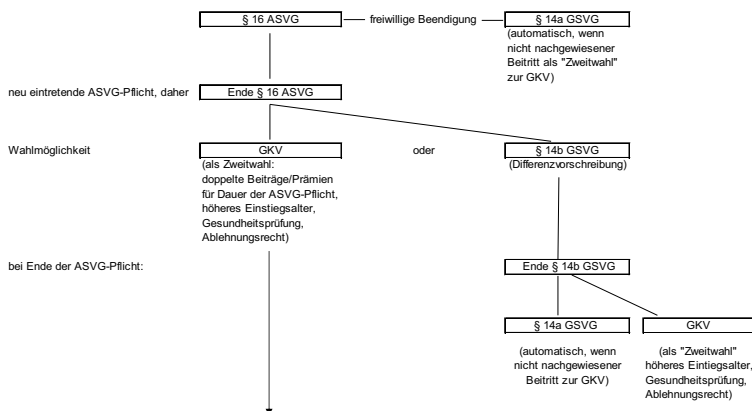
§ 16 ASVG — freiwillige Beendigung — § 14a GSVG

(automatisch, wenn nicht nachgewiesener Beitritt als "Zweitwahl" zur GKV)

neu eintretende ASVG-Pflicht, daher

Ende § 16 ASVG

Wahlmöglichkeit

GKV

(als Zweitwahl: doppelte Beiträge/Prämien für Dauer der ASVG-Pflicht, höheres Einstiegsalter, Gesundheitsprüfung, Ablehnungsrecht)

oder

§ 14b GSVG

(Differenzvorschreibung)

bei Ende der ASVG-Pflicht:

Ende § 14b GSVG

§ 14a GSVG

(automatisch, wenn nicht nachgewiesener Beitritt zur GKV)

GKV

(als "Zweitwahl" höheres Eintiegsalter, Gesundheitsprüfung, Ablehnungsrecht)